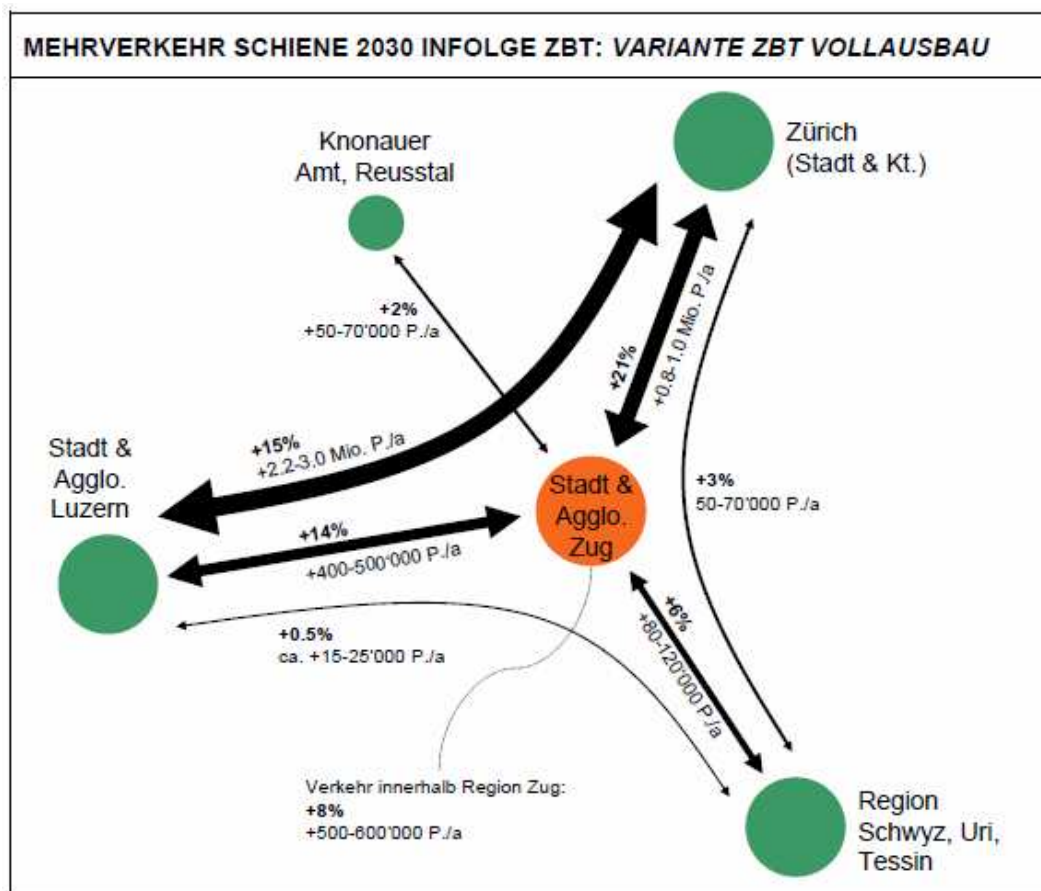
MEHRVERKEHR SCHIENE 2030 INFOLGE ZBT: *VARIANTE ZBT VOLLAUSBAU*

Knonauer Amt, Reusstal

Zürich (Stadt & Kt.)

+2%
+50-70'000 P./a

+21%
+0.8-1.0 Mio. P./a

Stadt & Agglo. Luzern

+15%
+2.2-3.0 Mio. P./a

Stadt & Agglo. Zug

+3%
50-70'000 P./a

+14%
+400-500'000 P./a

+6%
+80-120'000 P./a

+0.5%
ca. +15-25'000 P./a

Verkehr innerhalb Region Zug:
+8%
+500-600'000 P./a

Region Schwyz, Uri, Tessin